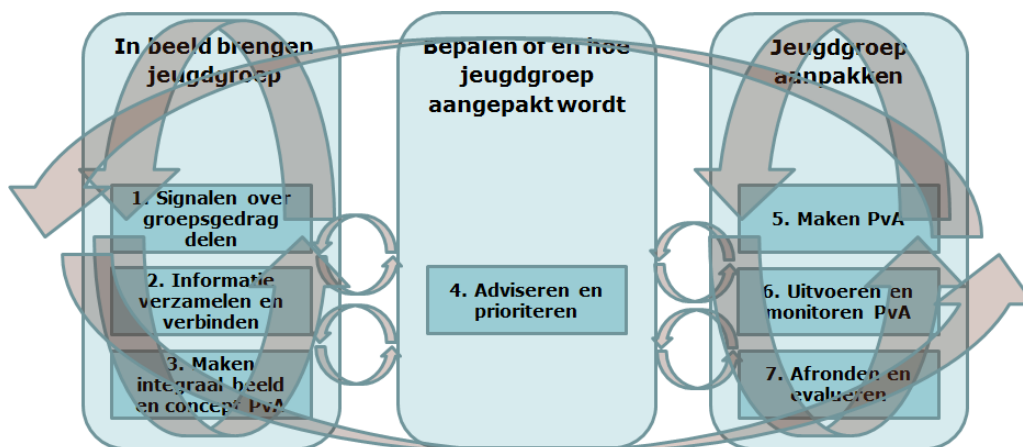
In beeld brengen jeugdgroep

1. Signalen over groepsgedrag delen

2. Informatie verzamelen en verbinden

3. Maken integraal beeld en concept PvA

Bepalen of en hoe jeugdgroep aangepakt wordt

4. Adviseren en prioriteren

Jeugdgroep aanpakken

5. Maken PvA

6. Uitvoeren en monitoren PvA

7. Afronden en evalueren